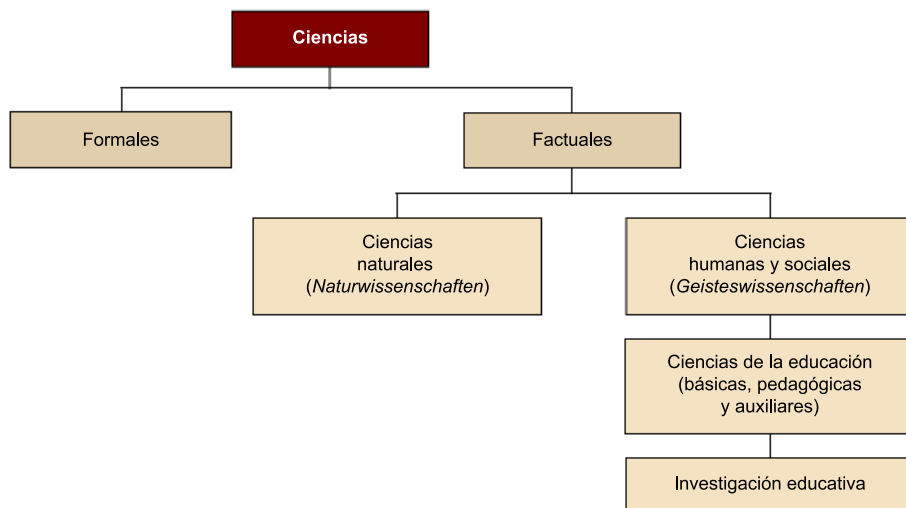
Ciencias

Formales

Factuales

Ciencias naturales (Naturwissenschaften)

Ciencias humanas y sociales (Geisteswissenschaften)

Ciencias de la educación (básicas, pedagógicas y auxiliares)

Investigación educativa